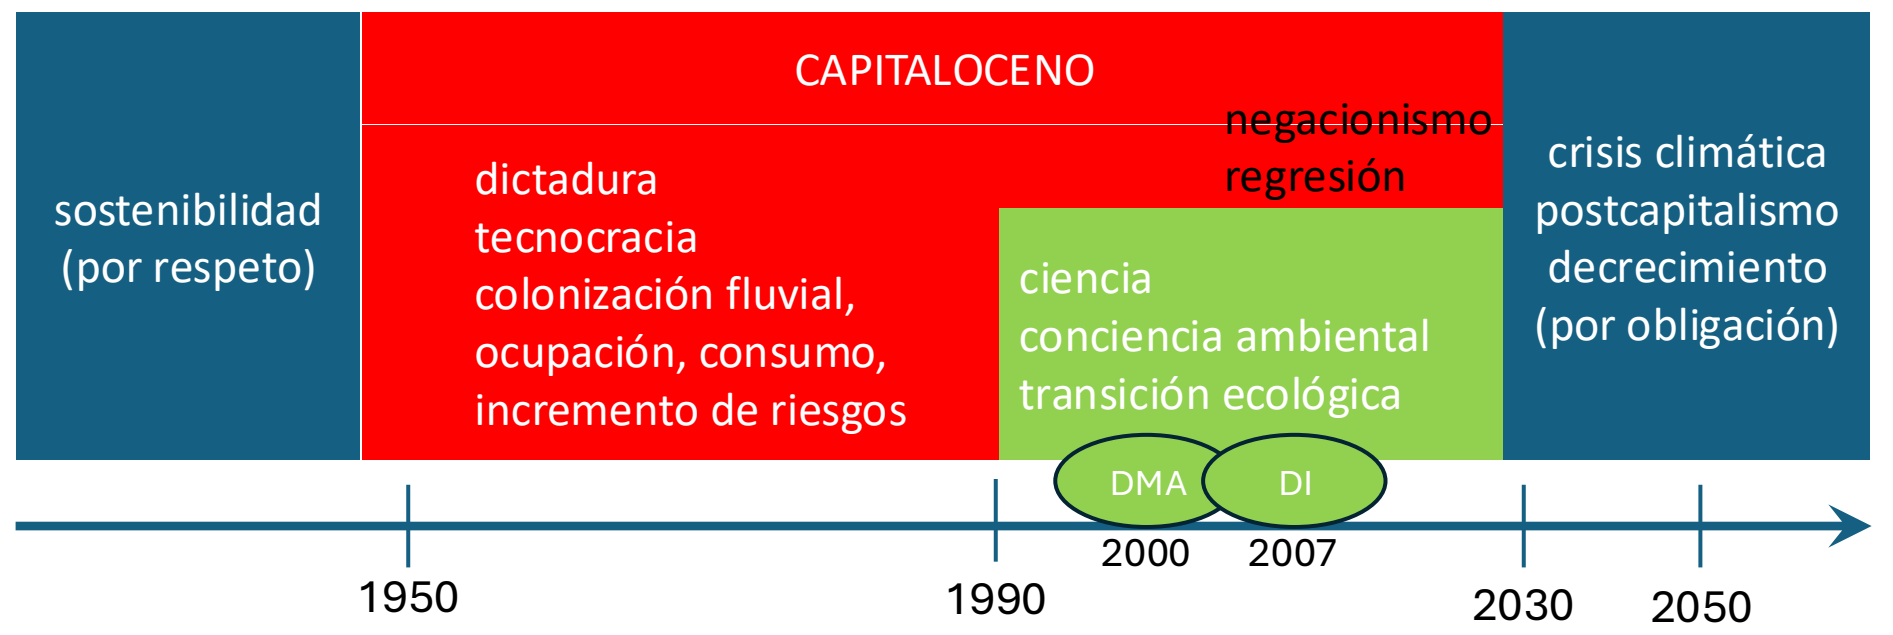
sostenibilidad (por respeto)

CAPITALOCENO

dictadura
tecnocracia
colonización fluvial,
ocupación, consumo,
incremento de riesgos

negacionismo
regresión

ciencia
conciencia ambiental
transición ecológica

crisis climática
postcapitalismo
decrecimiento
(por obligación)

DMA
DI

2000
2007

1950
1990
2030
2050